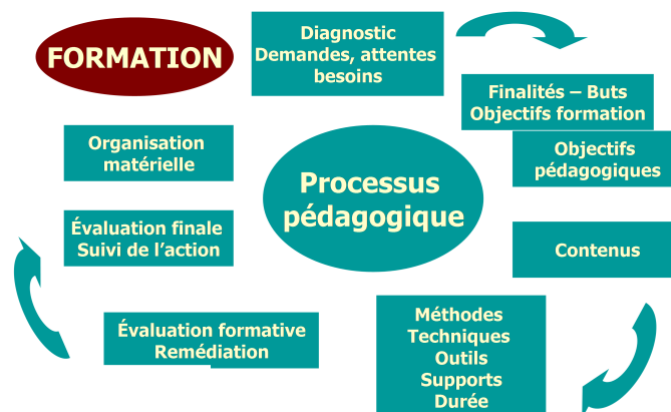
FORMATION

Diagnostic
Demandes, attentes besoins

Finalités – Buts
Objectifs formation

Objectifs pédagogiques

Contenus

Méthodes
Techniques
Outils
Supports
Durée

Évaluation formative
Remédiation

Évaluation finale
Suivi de l'action

Organisation matérielle

Processus pédagogique